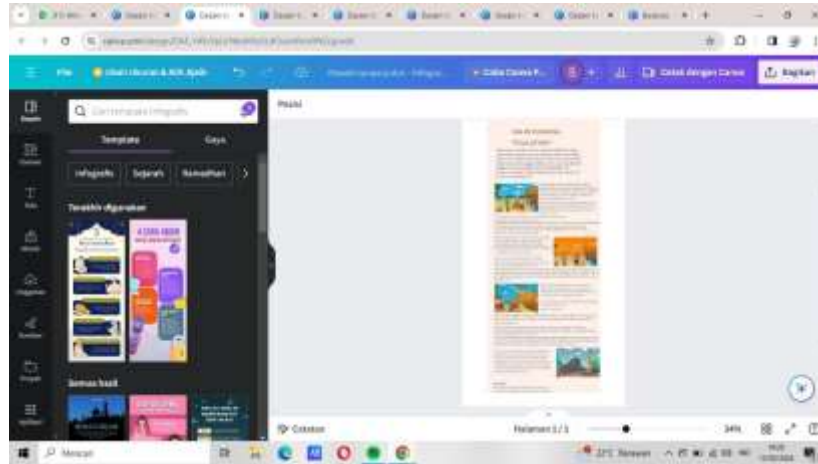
File
Ubah ukuran & Alih Ajaib
Coba Canva P...
Cetak dengan Canva
Bagikan
Cari templat Infografis
Templat
Gaya
Infografis
Sejarah
Ramadhan
Terakhir digunakan
Semua hasil
Posisi
Catatan
Halaman 1 / 1
34%
Mencari
22°C Berawan